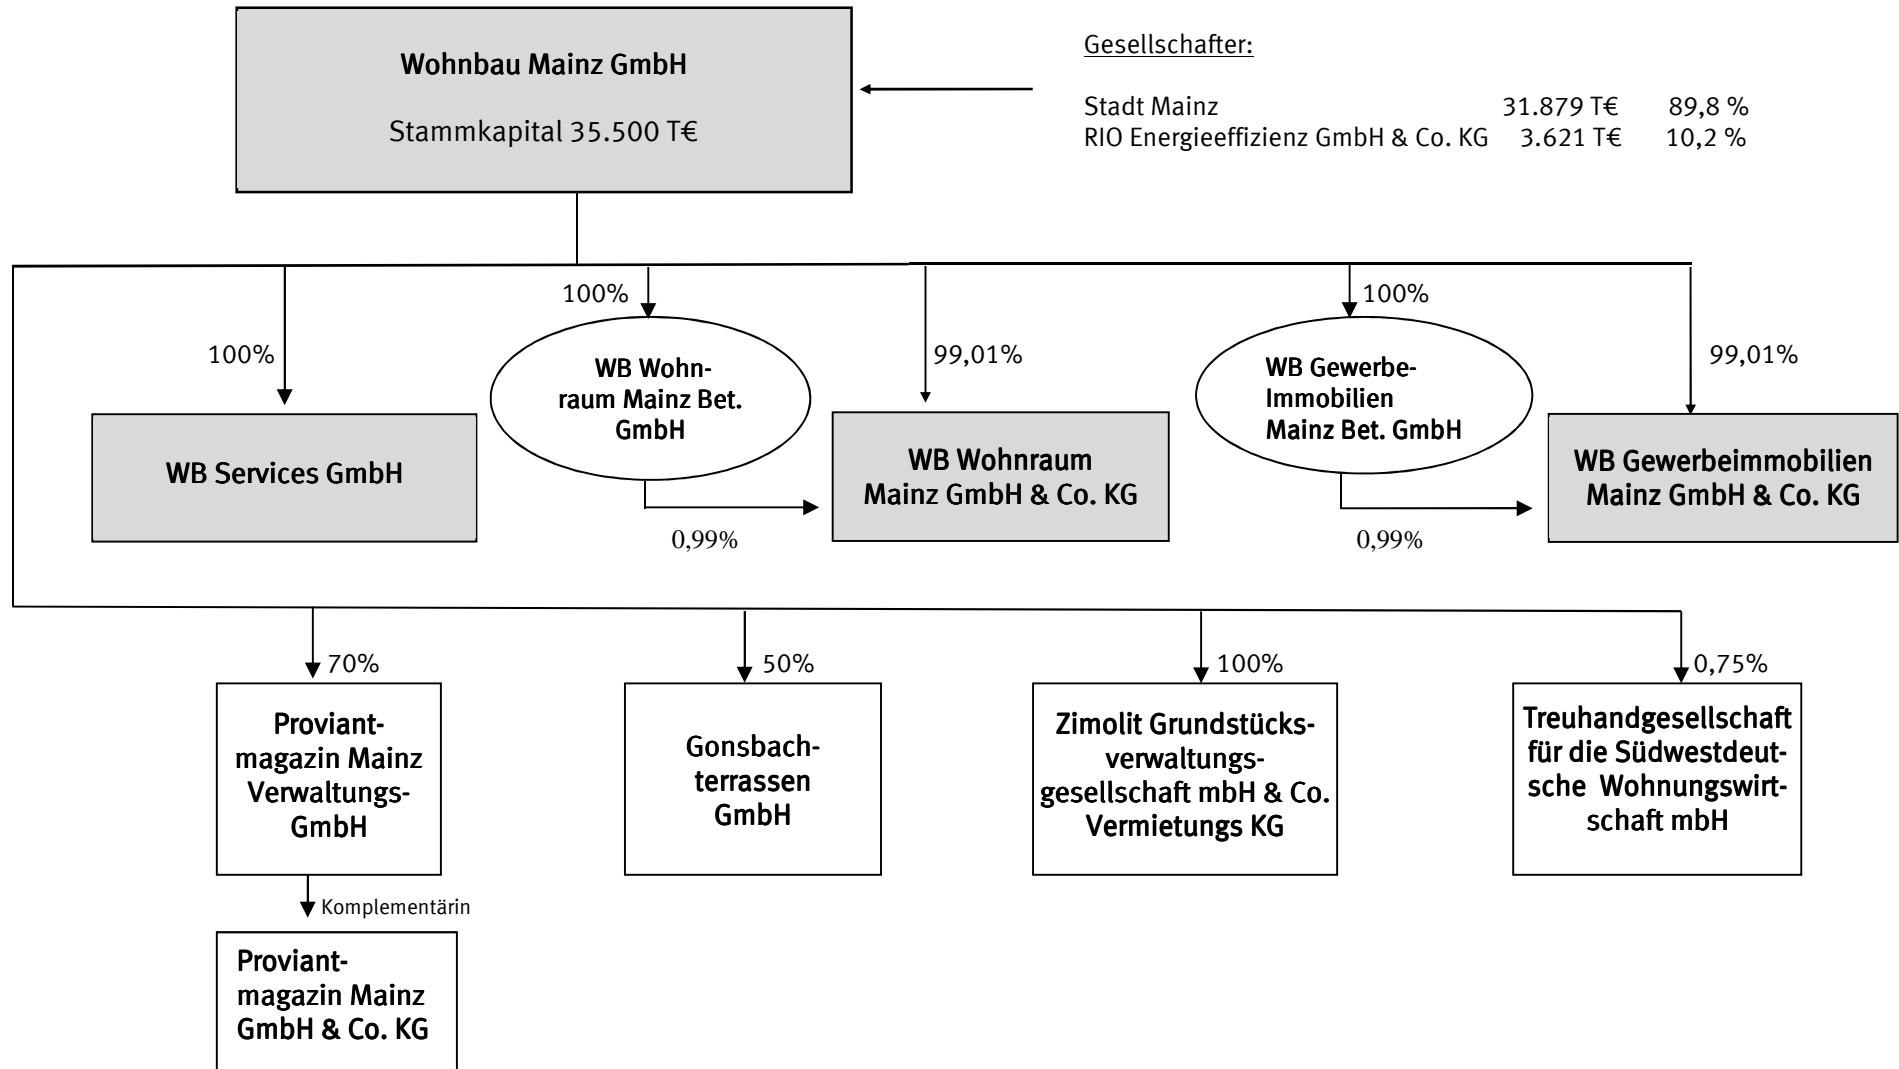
Wohnbau Mainz GmbH

Stammkapital 35.500 T€

Gesellschafter:

Stadt Mainz 31.879 T€ 89,8 %
RIO Energieeffizienz GmbH & Co. KG 3.621 T€ 10,2 %

100%

WB Services GmbH

100%

WB Wohnraum Mainz Bet. GmbH

0,99%

99,01%

WB Wohnraum Mainz GmbH & Co. KG

100%

WB Gewerbe-Immobilien Mainz Bet. GmbH

0,99%

99,01%

WB Gewerbeimmobilien Mainz GmbH & Co. KG

70%

Proviantmagazin Mainz Verwaltungs-GmbH

Komplementärin

Proviantmagazin Mainz GmbH & Co. KG

50%

Gonsbachterrassen GmbH

100%

Zimolit Grundstücksverwaltungsgesellschaft mbH & Co. Vermietungs KG

0,75%

Treuhandgesellschaft für die Südwestdeutsche Wohnungswirtschaft mbH